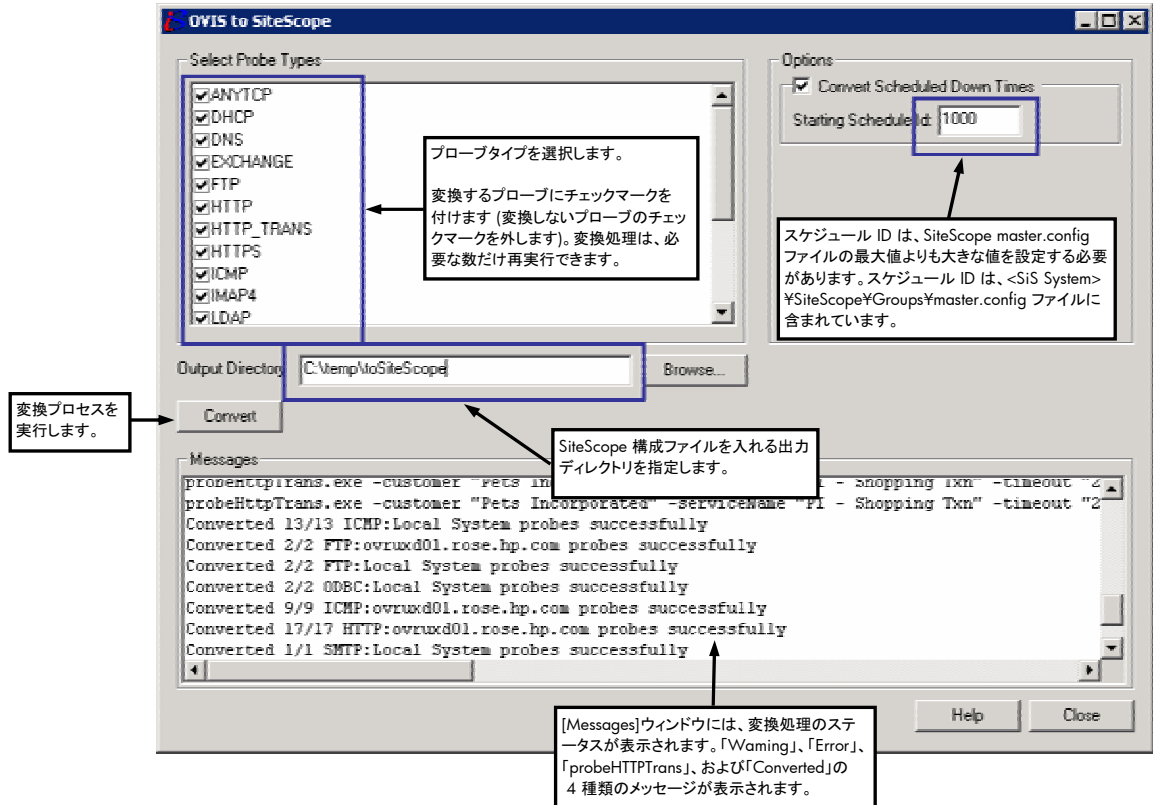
OVIS to SiteScope

Select Probe Types

ANYTCP
DHCP
DNS
EXCHANGE
FTP
HTTP
HTTP_TRANS
HTTPS
ICMP
IMAP4
LDAP

プローブタイプを選択します。

変換するプローブにチェックマークを付けます (変換しないプローブのチェックマークを外します)。変換処理は、必要な数だけ再実行できます。

Options

Convert Scheduled Down Times

Starting Schedule Id: 1000

スケジュール ID は、SiteScope master.config ファイルの最大値よりも大きな値を設定する必要があります。スケジュール ID は、<SiS System>¥SiteScope¥Groups¥master.config ファイルに含まれています。

Output Directory C:\temp\toSiteScope Browse...

変換プロセスを実行します。

Convert

SiteScope 構成ファイルを入れる出力ディレクトリを指定します。

Messages

probeHttpTrans.exe -customer "Pets In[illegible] - Shopping Txn" -timeout "2
probeHttpTrans.exe -customer "Pets Incorporated" -serviceName "P1 - Shopping Txn" -timeout "2
Converted 13/13 ICMP:Local System probes successfully
Converted 2/2 FTP:ovruxd01.rose.hp.com probes successfully
Converted 2/2 FTP:Local System probes successfully
Converted 2/2 ODBC:Local System probes successfully
Converted 9/9 ICMP:ovruxd01.rose.hp.com probes successfully
Converted 17/17 HTTP:ovruxd01.rose.hp.com probes successfully
Converted 1/1 SMTP:Local System probes successfully

Help Close

[Messages]ウィンドウには、変換処理のステータスが表示されます。「Warning」、「Error」、「probeHTTPTrans」、および「Converted」の 4 種類のメッセージが表示されます。